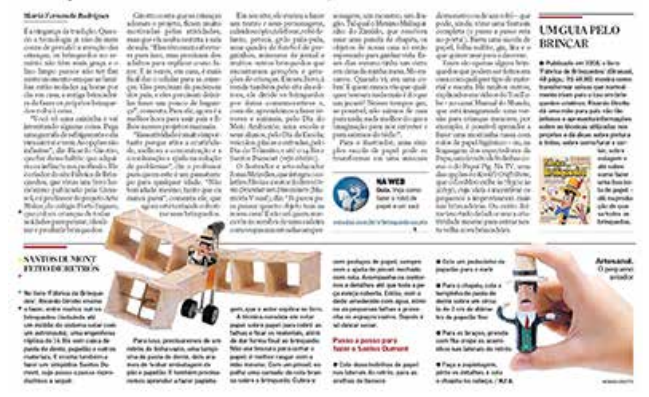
Maria Fernanda Rodrigues

A vingança da tradição. Quando a tecnologia é um dos maiores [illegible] ... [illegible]

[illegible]

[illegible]

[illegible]

NA WEB
Veja como fazer o robô de papel e um cão

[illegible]

UM GUIA PELO BRINCAR

■ Publicado em 2008, o livro 'Fábrica de Brinquedos' (Ática/Editora Cultura, 48 págs., R$ 49,90) mostra como transformar sucata em brinquedos criativos. Ricardo Dicolla, um educador que há anos se dedica ao tema, mostra passo a passo como confeccionar os brinquedos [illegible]

SANTOS DUMONT FEITO DE RETRÔS

■ No livro 'Fábrica de Brinquedos', Ricardo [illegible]

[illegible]

Passo a passo para fazer o Santos Dumont

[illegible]

Artesanal.
O pequeno aviador